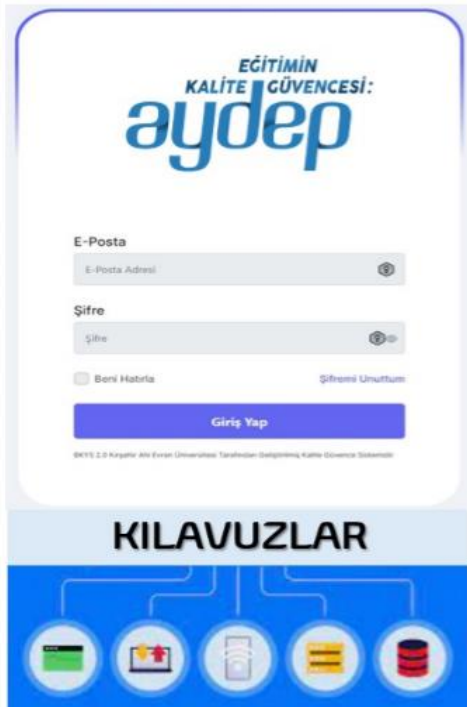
EĞİTİMİN
KALİTE GÜVENCESİ:
aydep

E-Posta
E-Posta Adresi

Şifre
Şifre

Beni Hatırla
Şifremi Unuttum

Giriş Yap

BKYS 2.0 Kırşehir Ahi Evran Üniversitesi Tarafından Geliştirilmiş Kalite Güvence Sistemidir.

KILAVUZLAR